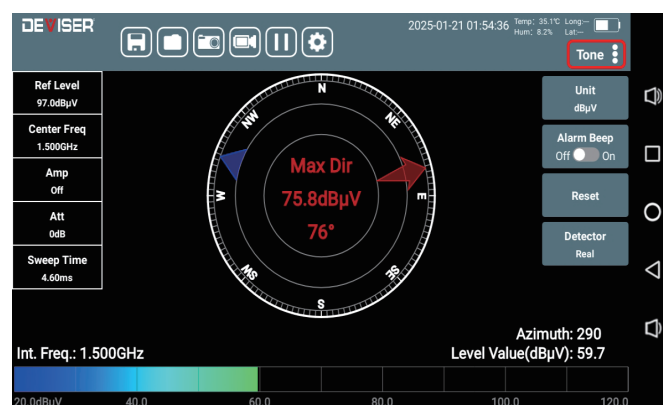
DEVISER

2025-01-21 01:54:36 Temp: 35.1℃ Hum: 8.2% Long:-- Lat:--

Tone

Ref Level
97.0dBμV

Center Freq
1.500GHz

Amp
Off

Att
0dB

Sweep Time
4.60ms

N
NE
E
SE
S
SW
W
NW

Max Dir
75.8dBμV
76°

Unit
dBμV

Alarm Beep
Off On

Reset

Detector
Real

Azimuth: 290

Int. Freq.: 1.500GHz

Level Value(dBμV): 59.7

20.0dBμV 40.0 60.0 80.0 100.0 120.0